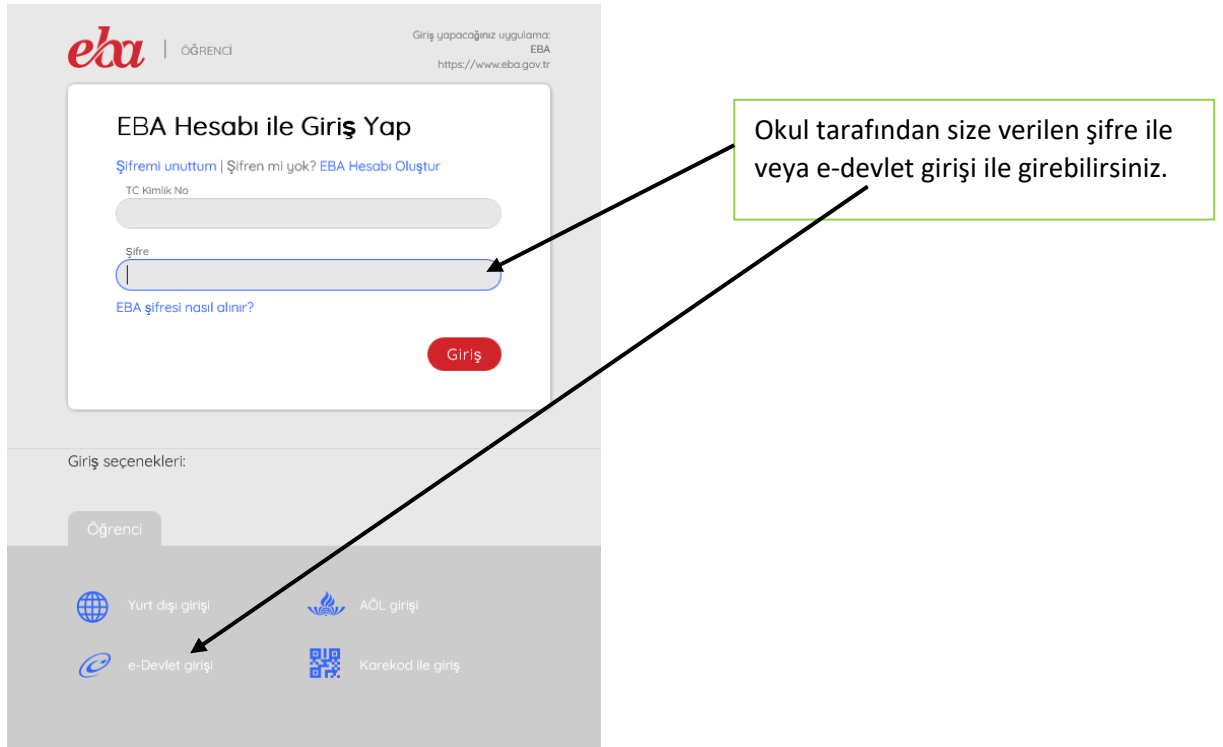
eba | ÖĞRENCİ

Giriş yapacağınız uygulama:
EBA
https://www.eba.gov.tr

EBA Hesabı ile Giriş Yap

Şifremi unuttum | Şifren mi yok? EBA Hesabı Oluştur

TC Kimlik No

Şifre

EBA şifresi nasıl alınır?

Giriş

Okul tarafından size verilen şifre ile veya e-devlet girişi ile girebilirsiniz.

Giriş seçenekleri:

Öğrenci

Yurt dışı girişi

AÖL girişi

e-Devlet girişi

Karekod ile giriş